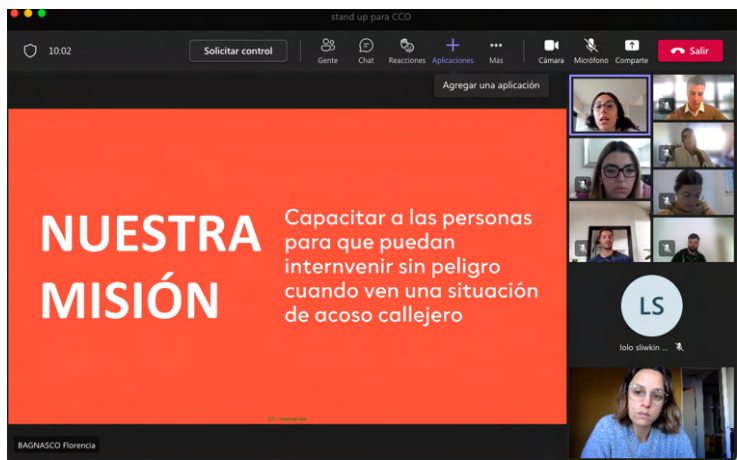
stand up para CCO

10:02

Solicitar control

Gente

Chat

Reacciones

Aplicaciones

Más

Cámara

Micrófono

Comparte

Salir

Agregar una aplicación

NUESTRA MISIÓN

Capacitar a las personas para que puedan internvenir sin peligro cuando ven una situación de acoso callejero

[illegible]

BAGNASCO Florencia

LS

lolo sliwkin ...